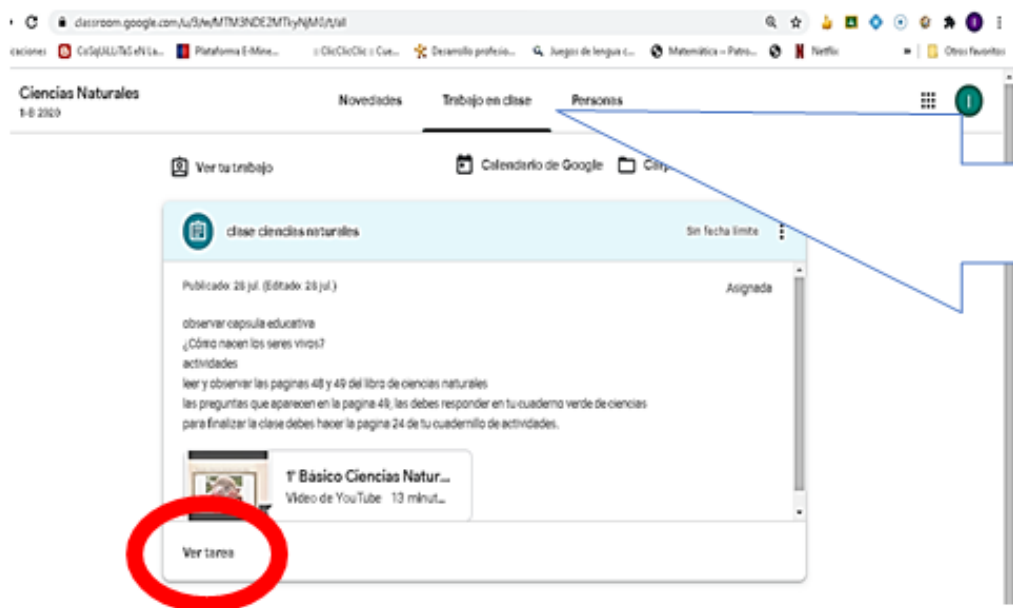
classroom.google.com/u/3/w/MTM3NDE2MTkyNjM0/t/all

caciones CoSqUiLLiTaS eN La... Plataforma E-Mine... ::ClicClicClic:: Cue... Desarrollo profesio... Juegos de lengua c... Matemática – Patro... Netflix » Otros favoritos

Ciencias Naturales
1-B 2020

Novedades Trabajo en clase Personas

I

Ver tu trabajo

Calendario de Google Carp

clase ciencias naturales

Sin fecha límite

Publicado: 28 jul. (Editado: 28 jul.)

Asignada

observar capsula educativa
¿Cómo nacen los seres vivos?
actividades
leer y observar las paginas 48 y 49 del libro de ciencias naturales
las preguntas que aparecen en la pagina 49, las debes responder en tu cuaderno verde de ciencias
para finalizar la clase debes hacer la pagina 24 de tu cuadernillo de actividades.

1° Básico Ciencias Natur...
Video de YouTube 13 minut...

Ver tarea